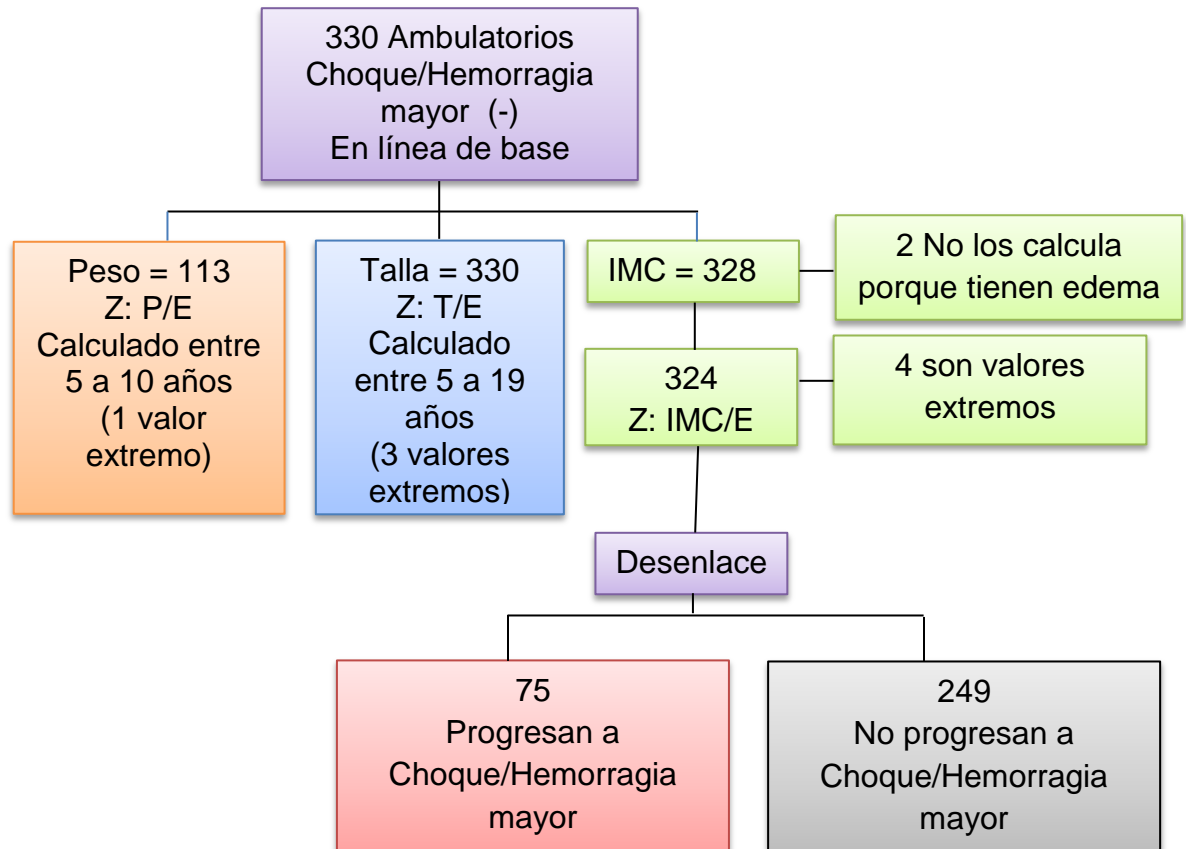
330 Ambulatorios
Choque/Hemorragia mayor (-)
En línea de base

Peso = 113
Z: P/E
Calculado entre 5 a 10 años
(1 valor extremo)

Talla = 330
Z: T/E
Calculado entre 5 a 19 años
(3 valores extremos)

IMC = 328

2 No los calcula porque tienen edema

324
Z: IMC/E

4 son valores extremos

Desenlace

75
Progresan a Choque/Hemorragia mayor

249
No progresan a Choque/Hemorragia mayor